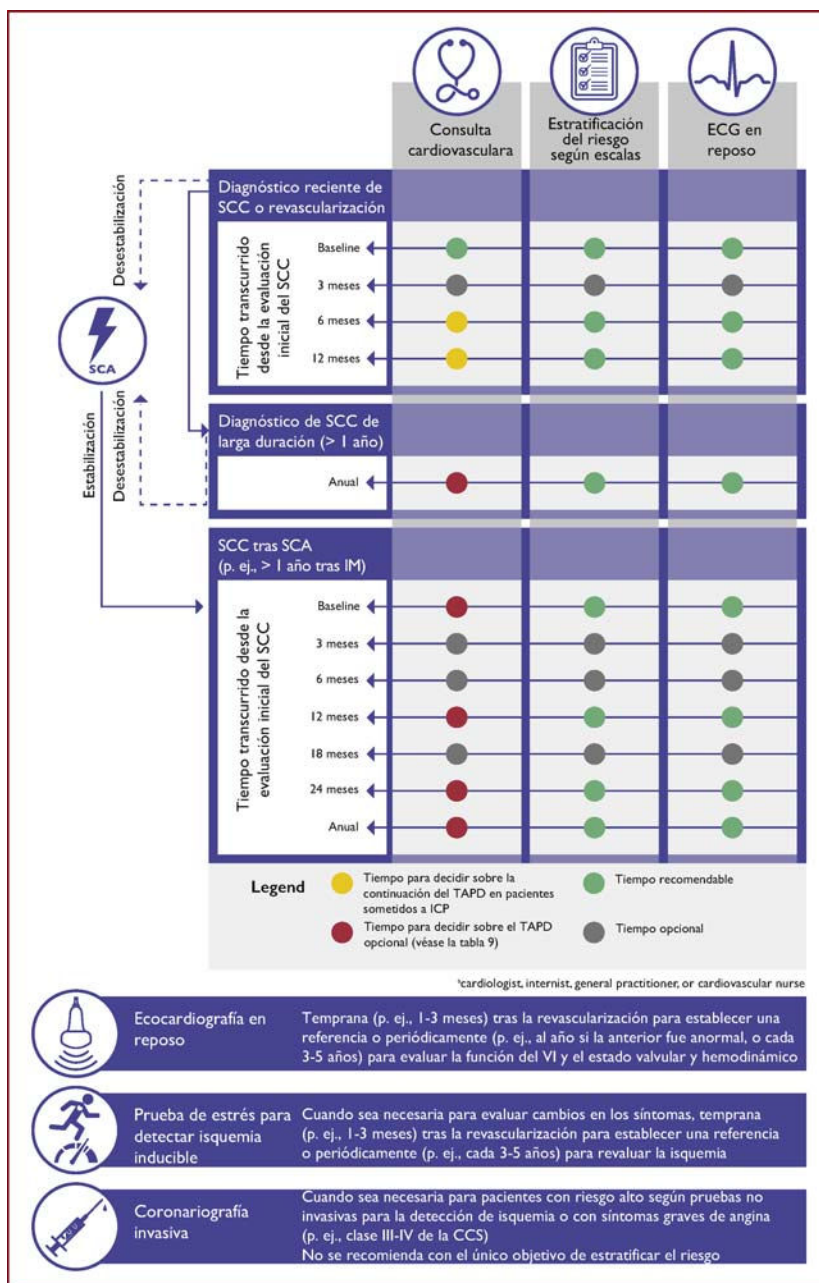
Consulta cardiovasculara

Estratificación del riesgo según escalas

ECG en reposo

Desestabilización

Diagnóstico reciente de SCC o revascularización

Tiempo transcurrido desde la evaluación inicial del SCC

Baseline

3 meses

6 meses

12 meses

SCA

Estabilización

Desestabilización

Diagnóstico de SCC de larga duración (> 1 año)

Anual

SCC tras SCA (p. ej., > 1 año tras IM)

Tiempo transcurrido desde la evaluación inicial del SCC

Baseline

3 meses

6 meses

12 meses

18 meses

24 meses

Anual

Legend

Tiempo para decidir sobre la continuación del TAPD en pacientes sometidos a ICP

Tiempo recomendable

Tiempo para decidir sobre el TAPD opcional (véase la tabla 9)

Tiempo opcional

ᵃcardiologist, internist, general practitioner, or cardiovascular nurse

Ecocardiografía en reposo

Temprana (p. ej., 1-3 meses) tras la revascularización para establecer una referencia o periódicamente (p. ej., al año si la anterior fue anormal, o cada 3-5 años) para evaluar la función del VI y el estado valvular y hemodinámico

Prueba de estrés para detectar isquemia inducible

Cuando sea necesaria para evaluar cambios en los síntomas, temprana (p. ej., 1-3 meses) tras la revascularización para establecer una referencia o periódicamente (p. ej., cada 3-5 años) para revaluar la isquemia

Coronariografía invasiva

Cuando sea necesaria para pacientes con riesgo alto según pruebas no invasivas para la detección de isquemia o con síntomas graves de angina (p. ej., clase III-IV de la CCS)
No se recomienda con el único objetivo de estratificar el riesgo